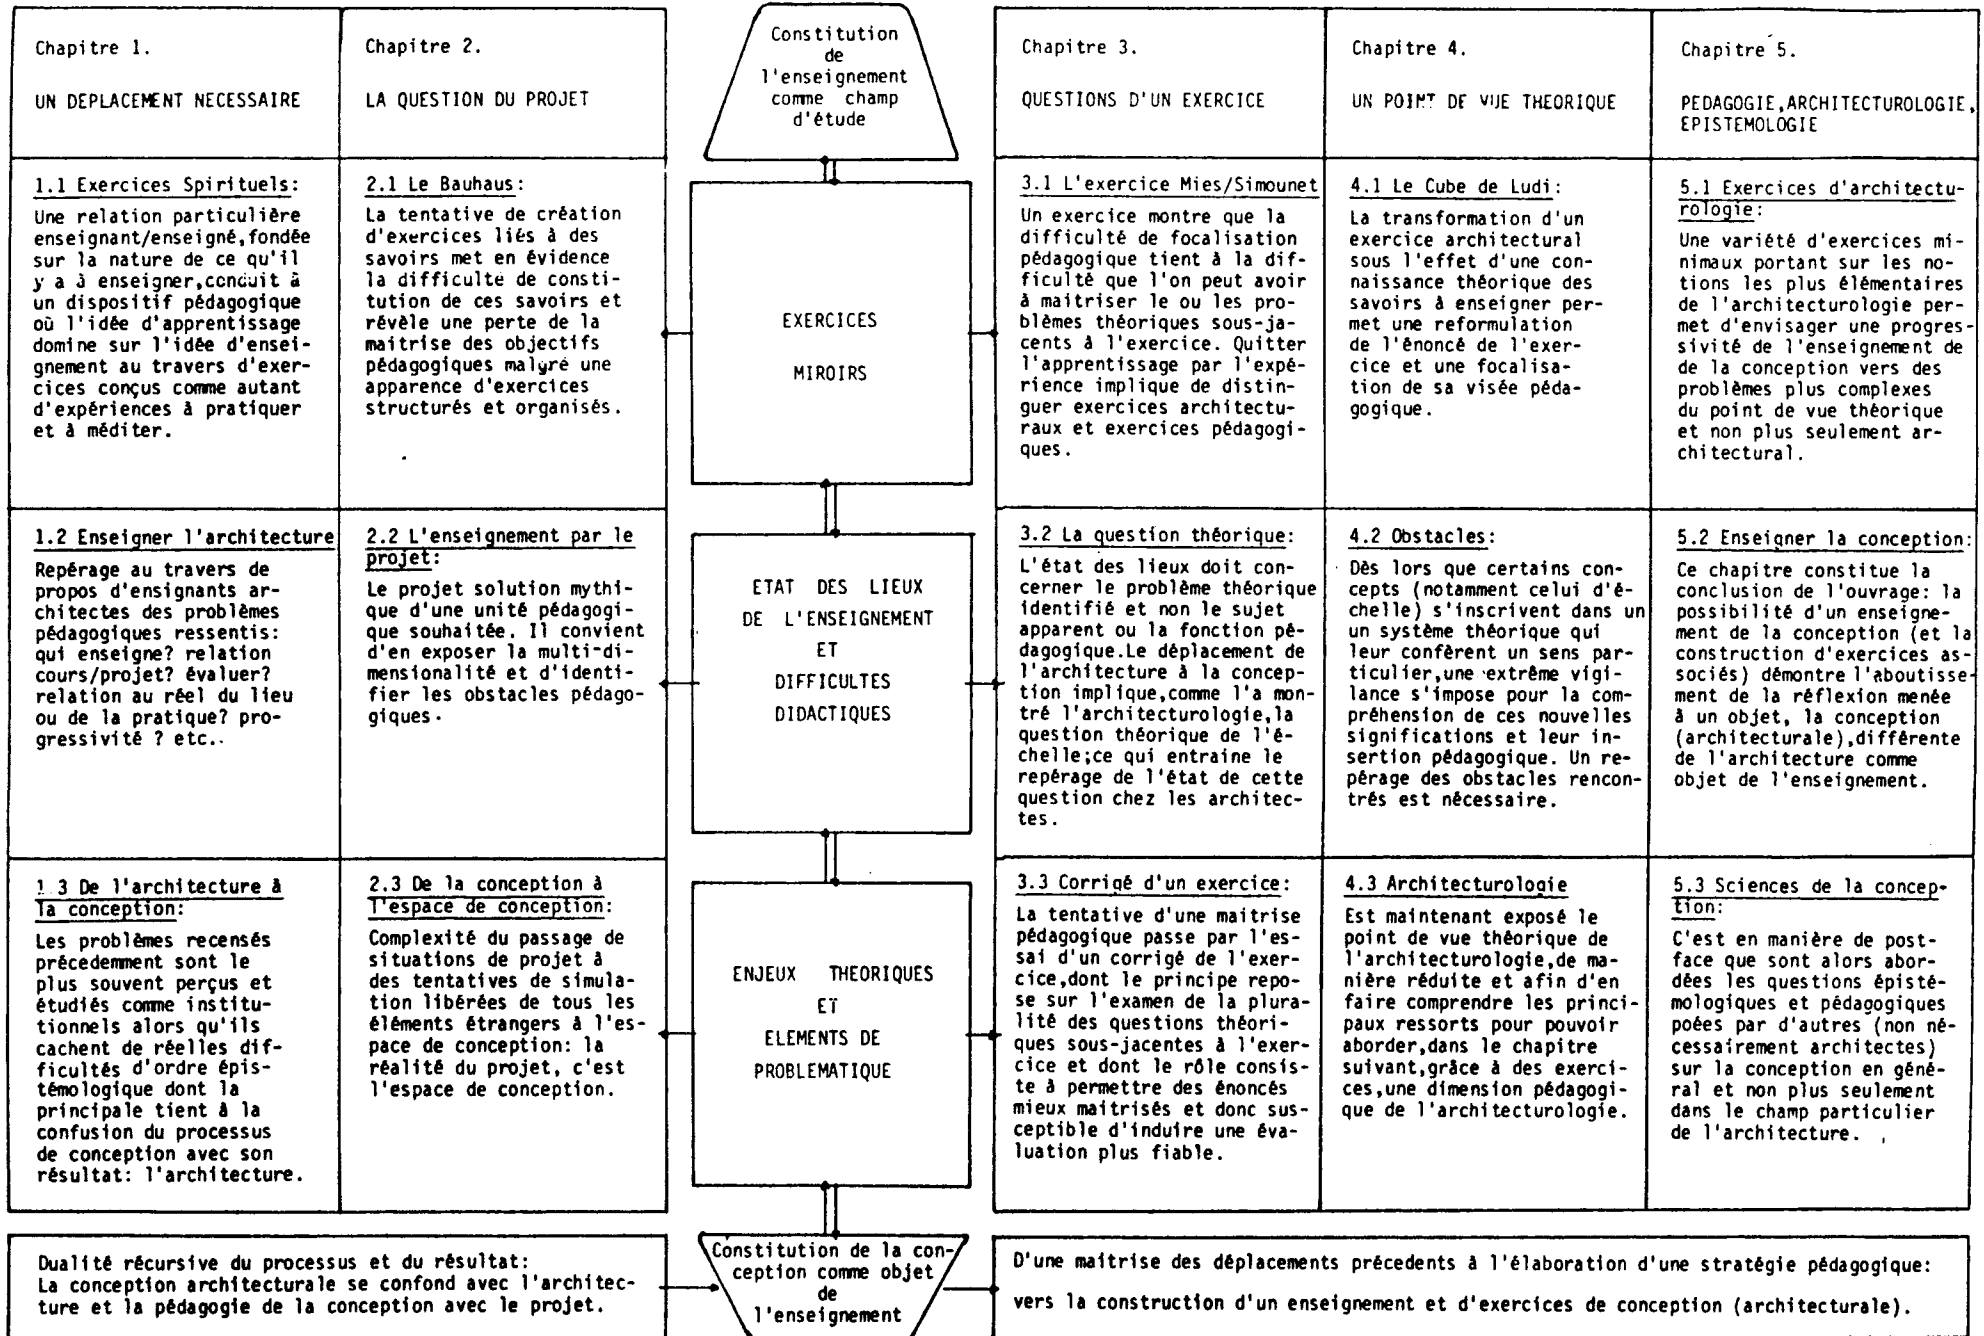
Chapitre 1.

UN DEPLACEMENT NECESSAIRE

Chapitre 2.

LA QUESTION DU PROJET

Constitution de l'enseignement comme champ d'étude

Chapitre 3.

QUESTIONS D'UN EXERCICE

Chapitre 4.

UN POINT DE VUE THEORIQUE

Chapitre 5.

PEDAGOGIE, ARCHITECTUROLOGIE, EPISTEMOLOGIE

1.1 Exercices Spirituels:

Une relation particulière enseignant/enseigné, fondée sur la nature de ce qu'il y a à enseigner, conduit à un dispositif pédagogique où l'idée d'apprentissage domine sur l'idée d'enseignement au travers d'exercices conçus comme autant d'expériences à pratiquer et à méditer.

2.1 Le Bauhaus:

La tentative de création d'exercices liés à des savoirs met en évidence la difficulte de constitution de ces savoirs et révèle une perte de la maitrise des objectifs pédagogiques malgré une apparence d'exercices structurés et organisés.

EXERCICES

MIROIRS

3.1 L'exercice Mies/Simounet

Un exercice montre que la difficulté de focalisation pédagogique tient à la difficulté que l'on peut avoir à maitriser le ou les problèmes théoriques sous-jacents à l'exercice. Quitter l'apprentissage par l'expérience implique de distinguer exercices architecturaux et exercices pédagogiques.

4.1 Le Cube de Ludi:

La transformation d'un exercice architectural sous l'effet d'une connaissance théorique des savoirs à enseigner permet une reformulation de l'énoncé de l'exercice et une focalisation de sa visée pédagogique.

5.1 Exercices d'architecturologie:

Une variété d'exercices minimaux portant sur les notions les plus élémentaires de l'architecturologie permet d'envisager une progressivité de l'enseignement de de la conception vers des problèmes plus complexes du point de vue théorique et non plus seulement architectural.

1.2 Enseigner l'architecture

Repérage au travers de propos d'enseignants architectes des problèmes pédagogiques ressentis: qui enseigne? relation cours/projet? évaluer? relation au réel du lieu ou de la pratique? progressivité ? etc..

2.2 L'enseignement par le projet:

Le projet solution mythique d'une unité pédagogique souhaitée. Il convient d'en exposer la multi-dimensionalité et d'identifier les obstacles pédagogiques.

ETAT DES LIEUX DE L'ENSEIGNEMENT ET DIFFICULTES DIDACTIQUES

3.2 La question théorique:

L'état des lieux doit concerner le problème théorique identifié et non le sujet apparent ou la fonction pédagogique. Le déplacement de l'architecture à la conception implique, comme l'a montré l'architecturologie, la question théorique de l'échelle; ce qui entraine le repérage de l'état de cette question chez les architectes.

4.2 Obstacles:

Dès lors que certains concepts (notamment celui d'échelle) s'inscrivent dans un un système théorique qui leur confèrent un sens particulier, une extrême vigilance s'impose pour la compréhension de ces nouvelles significations et leur insertion pédagogique. Un repérage des obstacles rencontrés est nécessaire.

5.2 Enseigner la conception:

Ce chapitre constitue la conclusion de l'ouvrage: la possibilité d'un enseignement de la conception (et la construction d'exercices associés) démontre l'aboutissement de la réflexion menée à un objet, la conception (architecturale), différente de l'architecture comme objet de l'enseignement.

1.3 De l'architecture à la conception:

Les problèmes recensés précedemment sont le plus souvent perçus et étudiés comme institutionnels alors qu'ils cachent de réelles difficultés d'ordre épistémologique dont la principale tient à la confusion du processus de conception avec son résultat: l'architecture.

2.3 De la conception à l'espace de conception:

Complexité du passage de situations de projet à des tentatives de simulation libérées de tous les éléments étrangers à l'espace de conception: la réalité du projet, c'est l'espace de conception.

ENJEUX THEORIQUES ET ELEMENTS DE PROBLEMATIQUE

3.3 Corrigé d'un exercice:

La tentative d'une maitrise pédagogique passe par l'essai d'un corrigé de l'exercice, dont le principe repose sur l'examen de la pluralité des questions théoriques sous-jacentes à l'exercice et dont le rôle consiste à permettre des énoncés mieux maitrisés et donc susceptible d'induire une évaluation plus fiable.

4.3 Architecturologie

Est maintenant exposé le point de vue théorique de l'architecturologie, de manière réduite et afin d'en faire comprendre les principaux ressorts pour pouvoir aborder, dans le chapitre suivant, grâce à des exercices, une dimension pédagogique de l'architecturologie.

5.3 Sciences de la conception:

C'est en manière de postface que sont alors abordées les questions épistémologiques et pédagogiques poées par d'autres (non nécessairement architectes) sur la conception en général et non plus seulement dans le champ particulier de l'architecture.

Dualité récursive du processus et du résultat:
La conception architecturale se confond avec l'architecture et la pédagogie de la conception avec le projet.

Constitution de la conception comme objet de l'enseignement

D'une maitrise des déplacements précedents à l'élaboration d'une stratégie pédagogique:

vers la construction d'un enseignement et d'exercices de conception (architecturale).